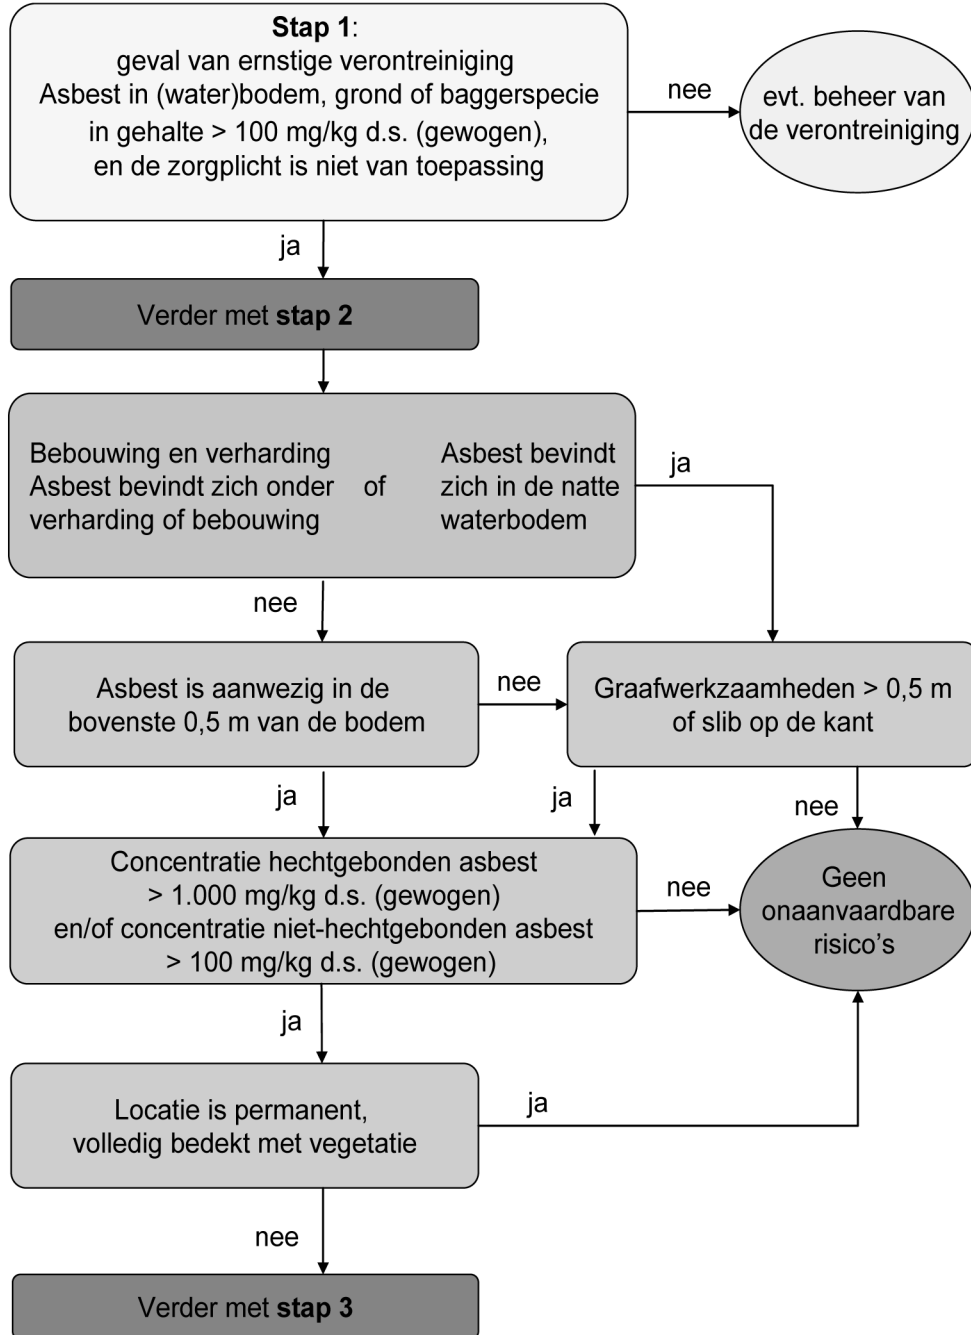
**Stap 1**:
geval van ernstige verontreiniging
Asbest in (water)bodem, grond of baggerspecie in gehalte > 100 mg/kg d.s. (gewogen), en de zorgplicht is niet van toepassing

nee

evt. beheer van de verontreiniging

ja

Verder met **stap 2**

Bebouwing en verharding
Asbest bevindt zich onder verharding of bebouwing

of

Asbest bevindt zich in de natte waterbodem

ja

nee

Asbest is aanwezig in de bovenste 0,5 m van de bodem

nee

Graafwerkzaamheden > 0,5 m of slib op de kant

ja

ja

nee

Concentratie hechtgebonden asbest > 1.000 mg/kg d.s. (gewogen) en/of concentratie niet-hechtgebonden asbest > 100 mg/kg d.s. (gewogen)

nee

Geen onaanvaardbare risico's

ja

Locatie is permanent, volledig bedekt met vegetatie

ja

nee

Verder met **stap 3**